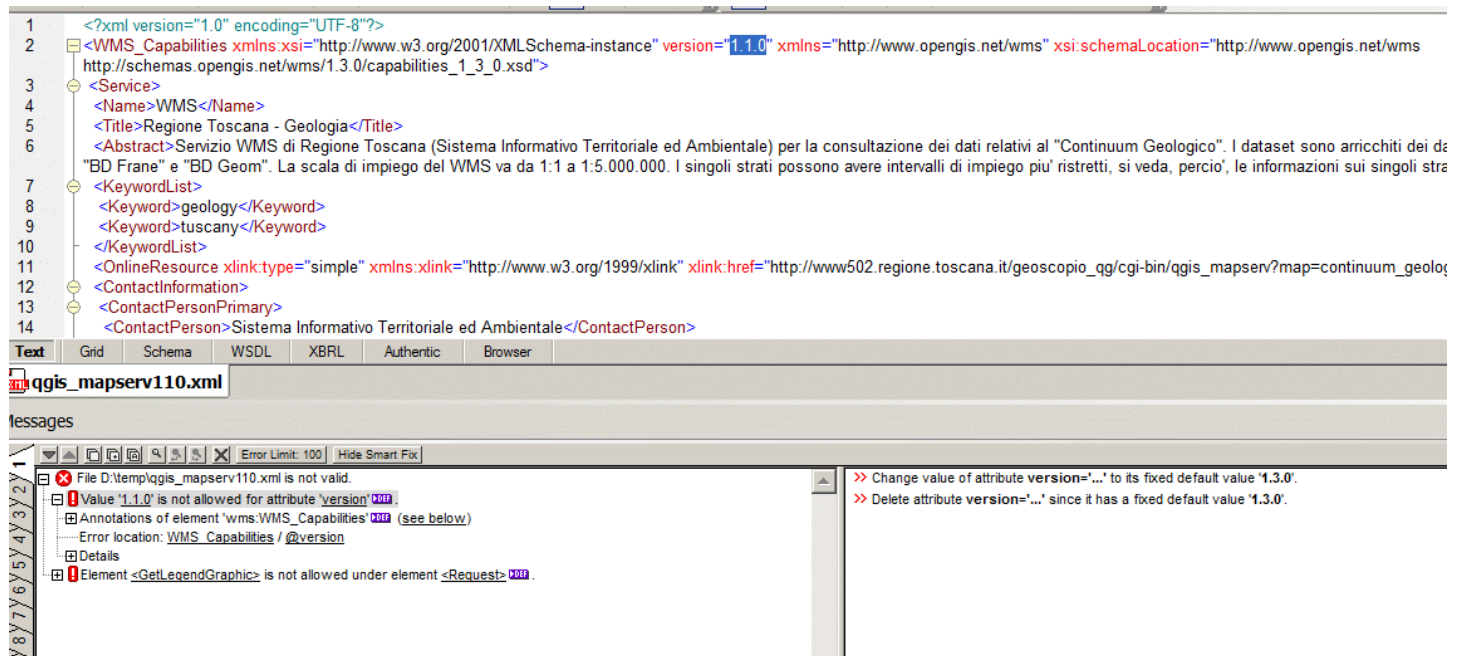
1 <?xml version="1.0" encoding="UTF-8"?>
2 <WMS_Capabilities xmlns:xsi="http://www.w3.org/2001/XMLSchema-instance" version="1.1.0" xmlns="http://www.opengis.net/wms" xsi:schemaLocation="http://www.opengis.net/wms http://schemas.opengis.net/wms/1.3.0/capabilities_1_3_0.xsd">
3 <Service>
4 <Name>WMS</Name>
5 <Title>Regione Toscana - Geologia</Title>
6 <Abstract>Servizio WMS di Regione Toscana (Sistema Informativo Territoriale ed Ambientale) per la consultazione dei dati relativi al "Continuum Geologico". I dataset sono arricchiti dei da "BD Frane" e "BD Geom". La scala di impiego del WMS va da 1:1 a 1:5.000.000. I singoli strati possono avere intervalli di impiego piu' ristretti, si veda, percio', le informazioni sui singoli stra
7 <KeywordList>
8 <Keyword>geology</Keyword>
9 <Keyword>tuscany</Keyword>
10 </KeywordList>
11 <OnlineResource xlink:type="simple" xmlns:xlink="http://www.w3.org/1999/xlink" xlink:href="http://www502.regione.toscana.it/geoscopio_qg/cgi-bin/qgis_mapserv?map=continuum_geolo
12 <ContactInformation>
13 <ContactPersonPrimary>
14 <ContactPerson>Sistema Informativo Territoriale ed Ambientale</ContactPerson>

Text Grid Schema WSDL XBRL Authentic Browser

qgis_mapserv110.xml

Messages

Error Limit: 100 Hide Smart Fix

1 2 3 4 5 6 7 8

File D:\temp\qgis_mapserv110.xml is not valid.
Value '1.1.0' is not allowed for attribute 'version' .
Annotations of element 'wms:WMS_Capabilities' (see below)
Error location: WMS_Capabilities / @version
Details
Element <GetLegendGraphic> is not allowed under element <Request> .

>> Change value of attribute version='...' to its fixed default value '1.3.0'.
>> Delete attribute version='...' since it has a fixed default value '1.3.0'.